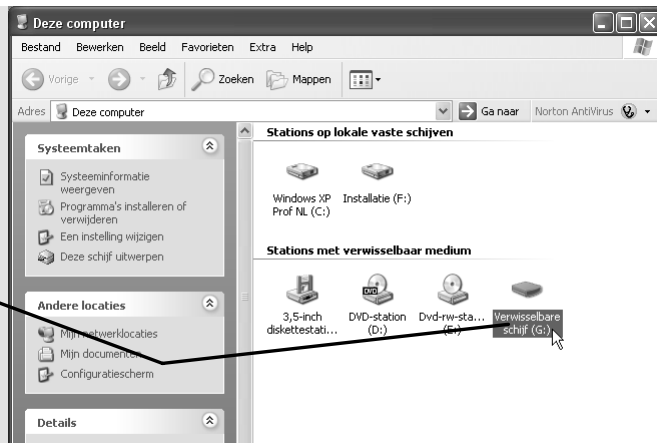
Deze computer

Bestand Bewerken Beeld Favorieten Extra Help

Vorige Zoeken Mappen

Adres Deze computer Ga naar Norton AntiVirus

Systeemtaken

Systeeminformatie weergeven

Programma's installeren of verwijderen

Een instelling wijzigen

Deze schijf uitwerpen

Andere locaties

Mijn netwerklocaties

Mijn documenten

Configuratiescherm

Details

Stations op lokale vaste schijven

Windows XP Prof NL (C:)

Installatie (F:)

Stations met verwisselbaar medium

3,5-inch diskettestati...

DVD-station (D:)

Dvd-rw-sta... (E:)

Verwisselbare schijf (G:)